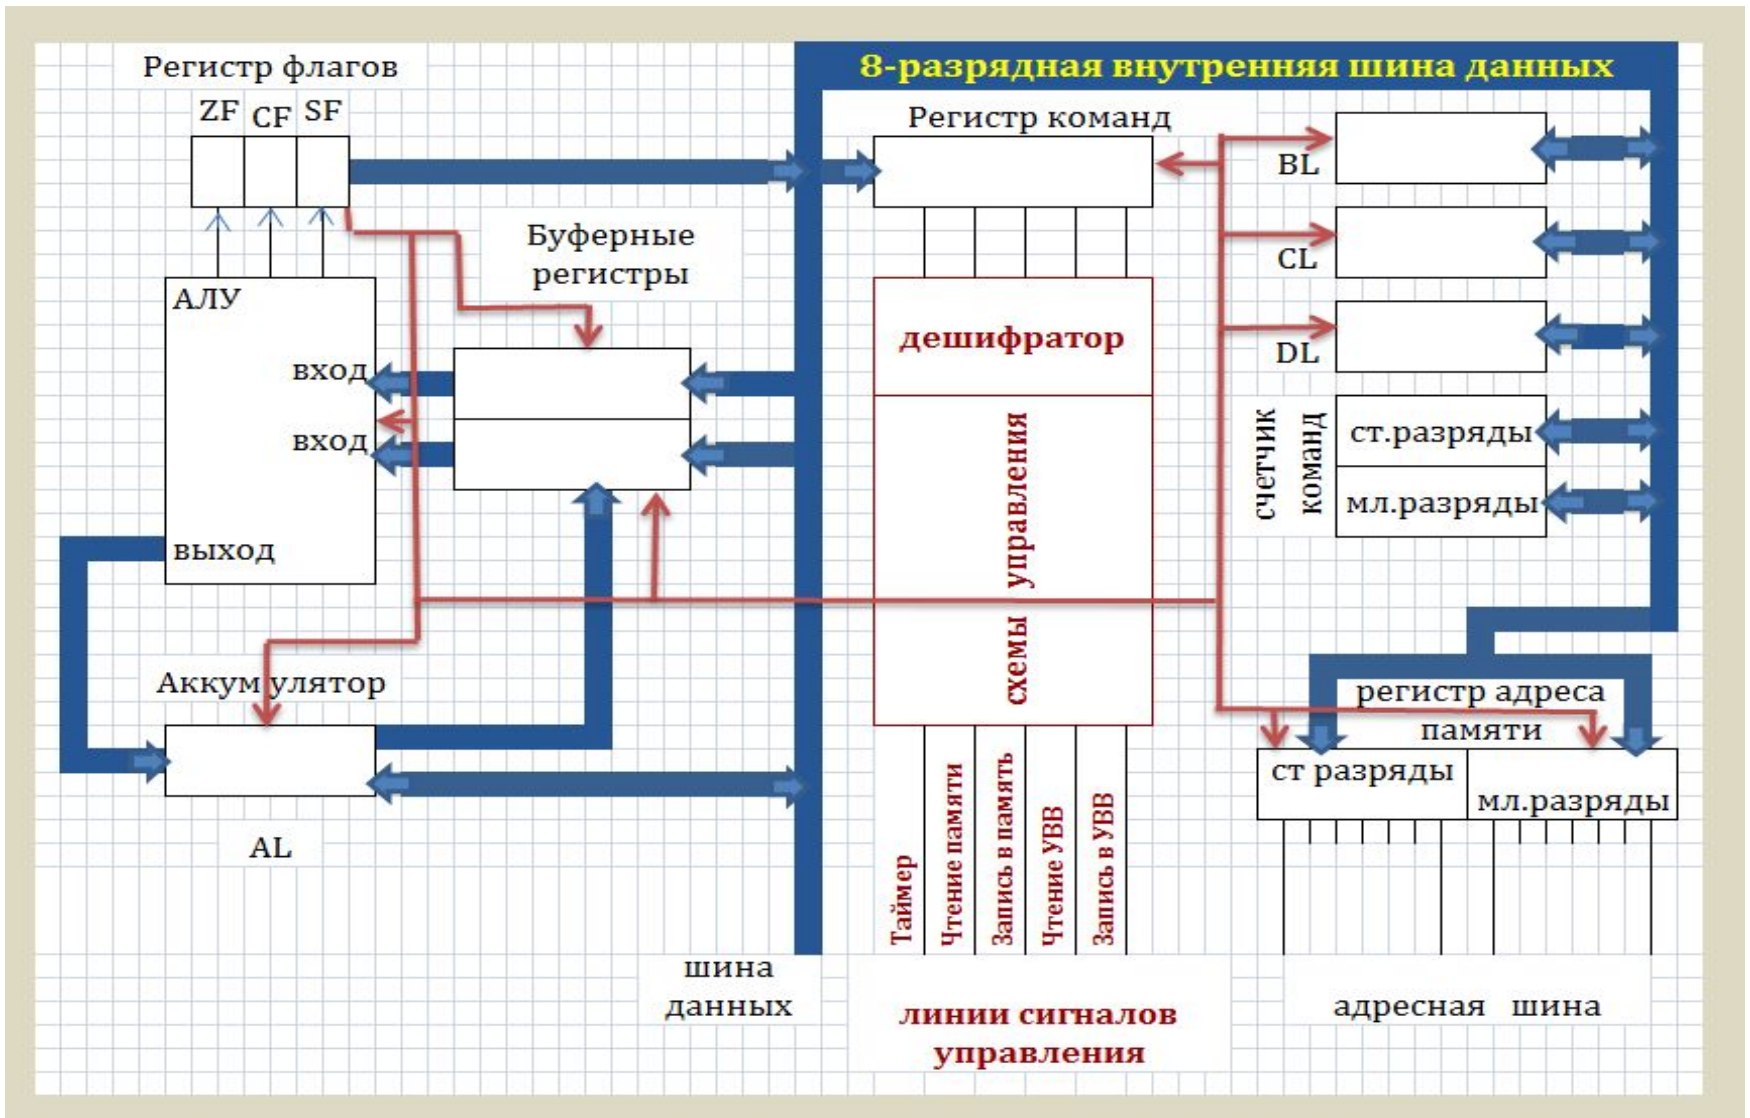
Регистр флагов

ZF CF SF

8-разрядная внутренняя шина данных

Регистр команд

BL

CL

DL

Буферные регистры

АЛУ

вход

вход

выход

дешифратор

схемы управления

счетчик команд

ст.разряды

мл.разряды

Аккумулятор

AL

регистр адреса памяти

ст разряды

мл.разряды

Таймер

Чтение памяти

Запись в память

Чтение УВВ

Запись в УВВ

шина данных

линии сигналов управления

адресная шина